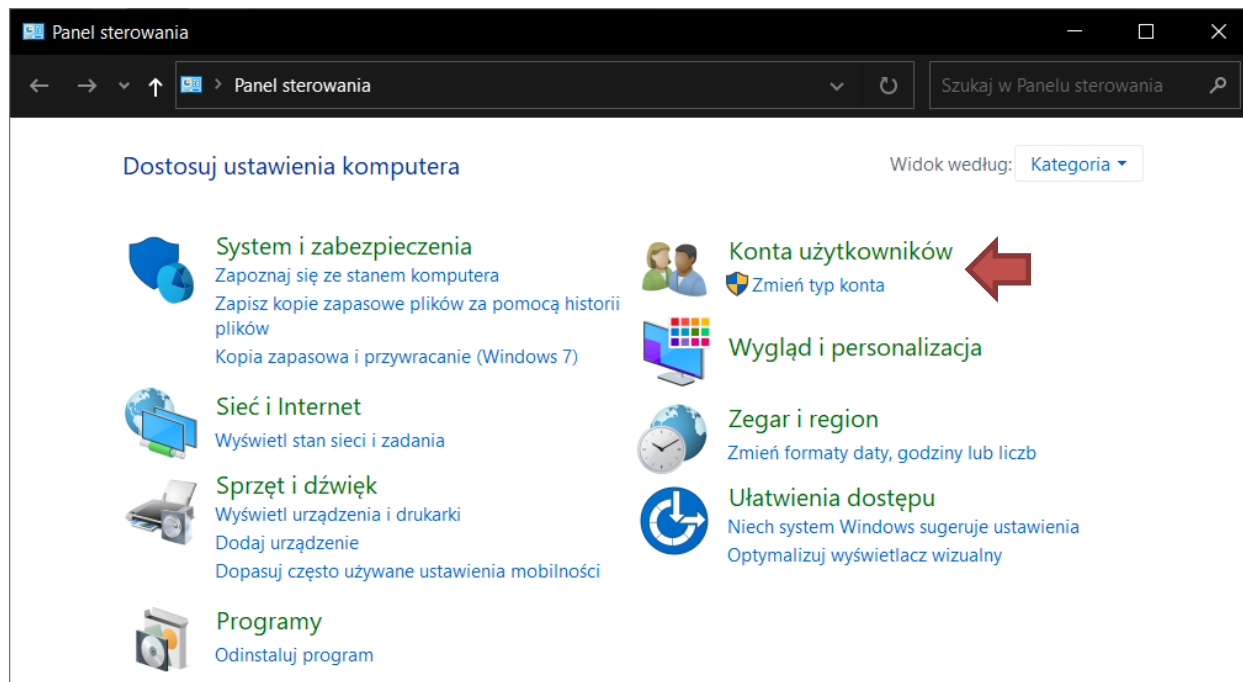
Panel sterowania

Panel sterowania

Szukaj w Panelu sterowania

Dostosuj ustawienia komputera

Widok według: Kategoria

System i zabezpieczenia
Zapoznaj się ze stanem komputera
Zapisz kopie zapasowe plików za pomocą historii plików
Kopia zapasowa i przywracanie (Windows 7)

Sieć i Internet
Wyświetl stan sieci i zadania

Sprzęt i dźwięk
Wyświetl urządzenia i drukarki
Dodaj urządzenie
Dopasuj często używane ustawienia mobilności

Programy
Odinstaluj program

Konta użytkowników
Zmień typ konta

Wygląd i personalizacja

Zegar i region
Zmień formaty daty, godziny lub liczb

Ułatwienia dostępu
Niech system Windows sugeruje ustawienia
Optymalizuj wyświetlacz wizualny